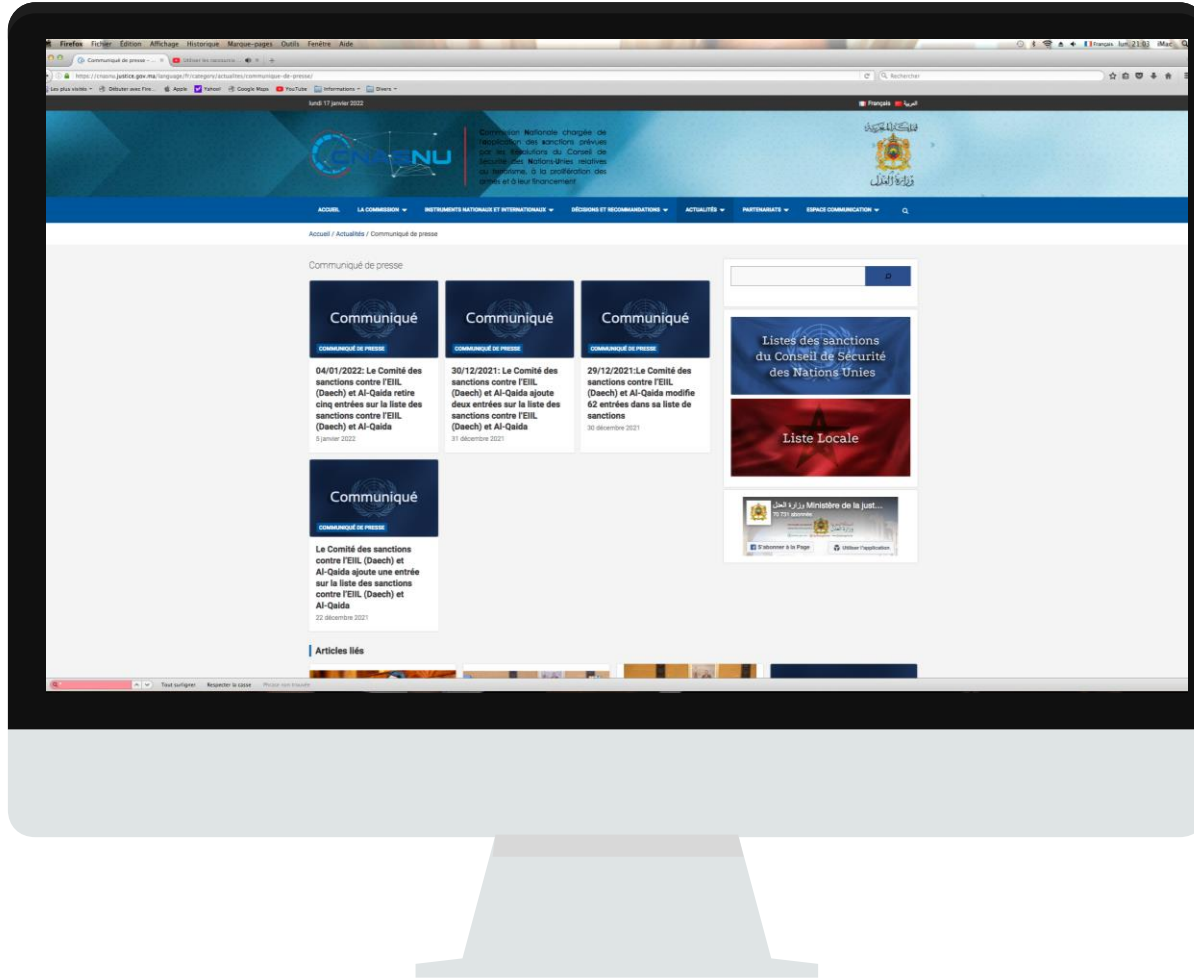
Firefox Fichier Édition Affichage Historique Marque-pages Outils Fenêtre Aide

Communiqué de presse - ... Utiliser les sanctions

https://cnaisnu.justice.gov.ma/language/fr/categorie/actualites/communique-de-presse/

Rechercher

Les plus visités Débuter avec Firefox Apple Yahoo! Google Maps YouTube Informations Divers

lundi 17 janvier 2022

Français العربية

CNAISNU

Commission Nationale chargée de l'application des sanctions prévues par les résolutions du Conseil de Sécurité des Nations-Unies relatives au terrorisme, à la prolifération des armes et à leur financement

وزارة العدل

ACCUEIL LA COMMISSION INSTRUMENTS NATIONAUX ET INTERNATIONAUX DÉCISIONS ET RECOMMANDATIONS ACTUALITÉS PARTENARIATS ESPACE COMMUNICATION

Accueil / Actualités / Communiqué de presse

Communiqué de presse

Communiqué
COMMUNIQUÉ DE PRESSE
04/01/2022: Le Comité des sanctions contre l'EIIL (Daech) et Al-Qaida retire cinq entrées sur la liste des sanctions contre l'EIIL (Daech) et Al-Qaida
5 janvier 2022

Communiqué
COMMUNIQUÉ DE PRESSE
30/12/2021: Le Comité des sanctions contre l'EIIL (Daech) et Al-Qaida ajoute deux entrées sur la liste des sanctions contre l'EIIL (Daech) et Al-Qaida
31 décembre 2021

Communiqué
COMMUNIQUÉ DE PRESSE
29/12/2021:Le Comité des sanctions contre l'EIIL (Daech) et Al-Qaida modifie 62 entrées dans sa liste de sanctions
30 décembre 2021

Communiqué
COMMUNIQUÉ DE PRESSE
Le Comité des sanctions contre l'EIIL (Daech) et Al-Qaida ajoute une entrée sur la liste des sanctions contre l'EIIL (Daech) et Al-Qaida
22 décembre 2021

Listes des sanctions du Conseil de Sécurité des Nations Unies

Liste Locale

وزارة العدل Ministère de la just...
70 731 abonnés
S'abonner à la Page
Utiliser l'application

Articles liés

Tout surligner Respecter la casse